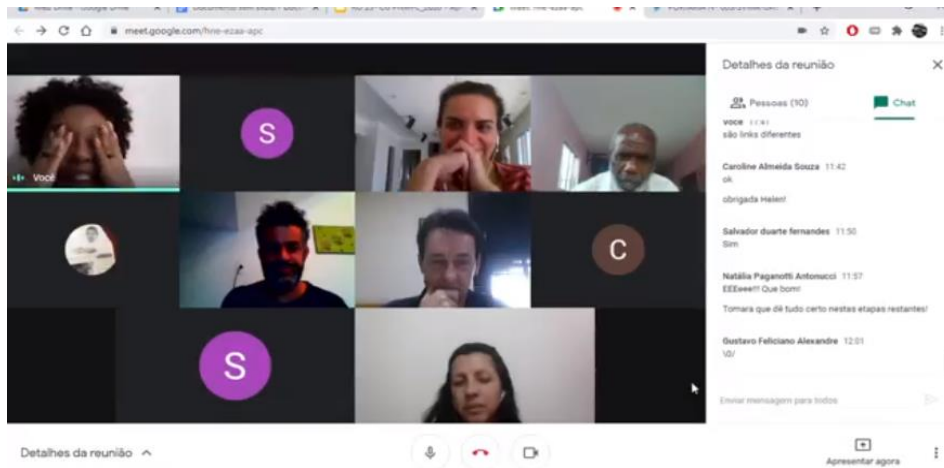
meet.google.com/hne-ezaa-apc

Você

S

C

S

Detalhes da reunião

Pessoas (10)

Chat

Você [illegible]
são links diferentes

Caroline Almeida Souza 11:42
ok

obrigada Helen!

Salvador duarte fernandes 11:50
Sim

Natália Paganotti Antonucci 11:57
EEEeee!!! Que bom!

Tomara que dê tudo certo nestas etapas restantes!

Gustavo Feliciano Alexandre 12:01
\0/

Enviar mensagem para todos

Detalhes da reunião

Apresentar agora